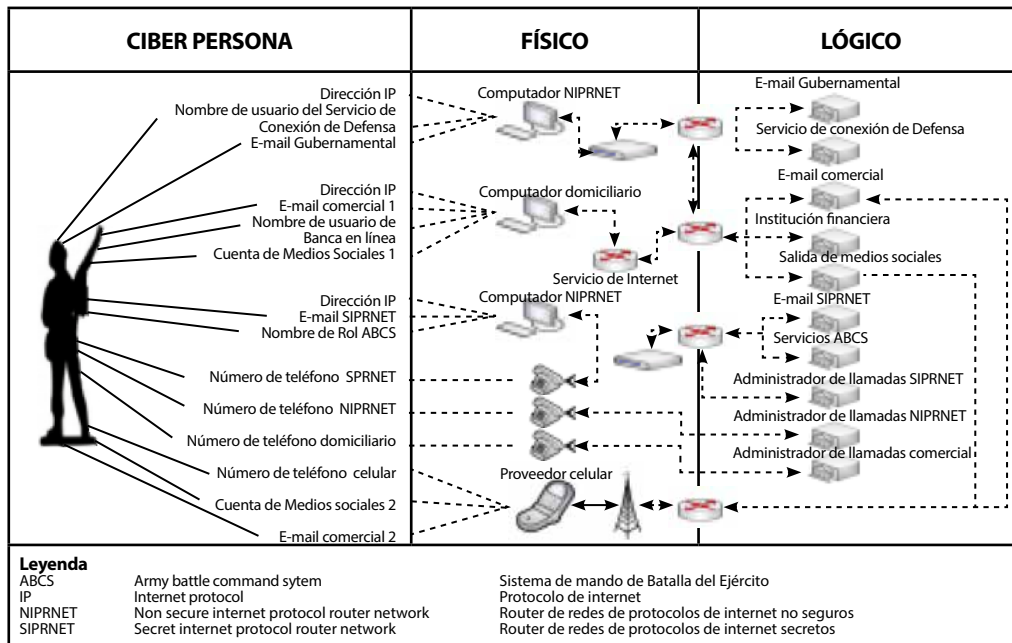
| CIBER PERSONA | FÍSICO | LÓGICO |
|---|---|---|

Dirección IP
Nombre de usuario del Servicio de Conexión de Defensa
E-mail Gubernamental

Dirección IP
E-mail comercial 1
Nombre de usuario de Banca en línea
Cuenta de Medios Sociales 1

Dirección IP
E-mail SIPRNET
Nombre de Rol ABCS

Número de teléfono SPRNET
Número de teléfono NIPRNET
Número de teléfono domiciliario
Número de teléfono celular
Cuenta de Medios sociales 2
E-mail comercial 2

Computador NIPRNET
Computador domiciliario
Servicio de Internet
Computador NIPRNET
Proveedor celular

E-mail Gubernamental
Servicio de conexión de Defensa
E-mail comercial
Institución financiera
Salida de medios sociales
E-mail SIPRNET
Servicios ABCS
Administrador de llamadas SIPRNET
Administrador de llamadas NIPRNET
Administrador de llamadas comercial

Leyenda

| | | |
|---|---|---|
| ABCS | Army battle command sytem | Sistema de mando de Batalla del Ejército |
| IP | Internet protocol | Protocolo de internet |
| NIPRNET | Non secure internet protocol router network | Router de redes de protocolos de internet no seguros |
| SIPRNET | Secret internet protocol router network | Router de redes de protocolos de internet secretos |